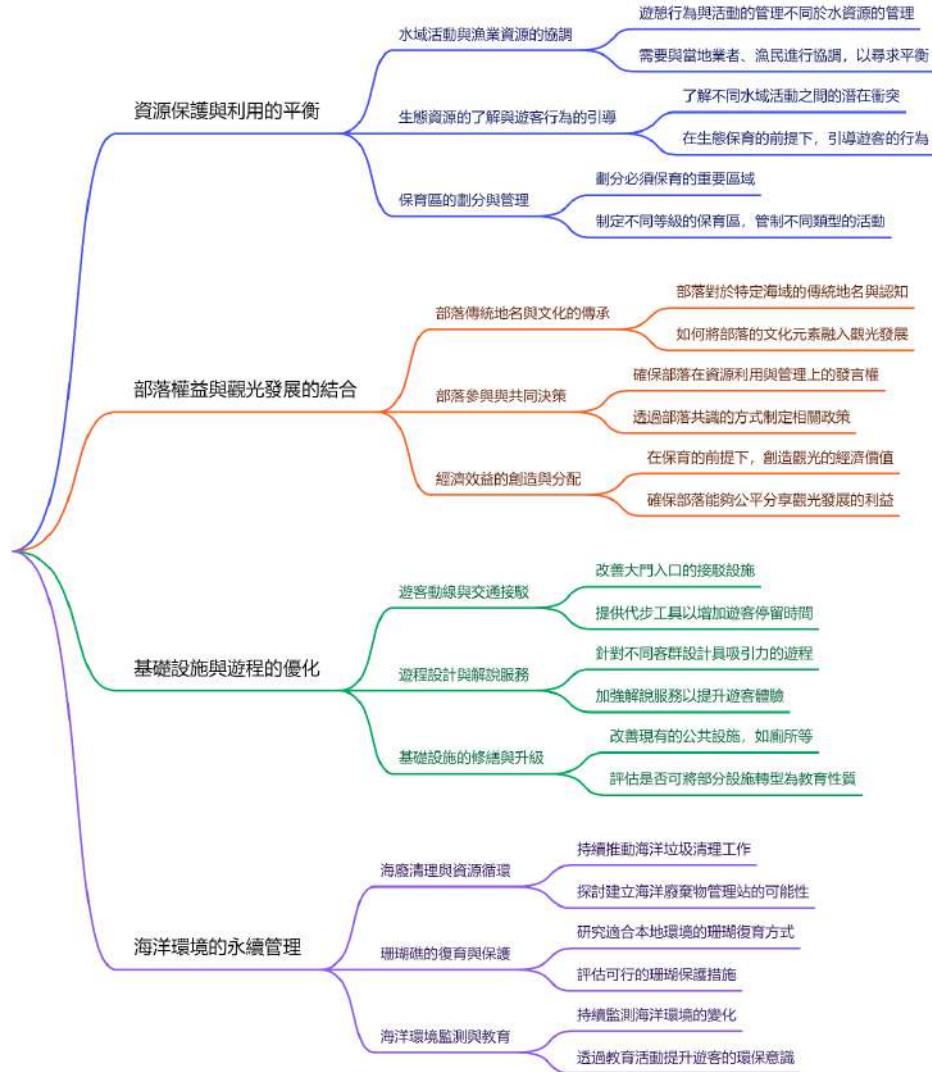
資源保護與利用的平衡

水域活動與漁業資源的協調

遊憩行為與活動的管理不同於水資源的管理

需要與當地業者、漁民進行協調，以尋求平衡

生態資源的了解與遊客行為的引導

了解不同水域活動之間的潛在衝突

在生態保育的前提下，引導遊客的行為

保育區的劃分與管理

劃分必須保育的重要區域

制定不同等級的保育區，管制不同類型的活動

部落權益與觀光發展的結合

部落傳統地名與文化的傳承

部落對於特定海域的傳統地名與認知

如何將部落的文化元素融入觀光發展

部落參與與共同決策

確保部落在資源利用與管理上的發言權

透過部落共識的方式制定相關政策

經濟效益的創造與分配

在保育的前提下，創造觀光的經濟價值

確保部落能夠公平分享觀光發展的利益

基礎設施與遊程的優化

遊客動線與交通接駁

改善大門入口的接駁設施

提供代步工具以增加遊客停留時間

遊程設計與解說服務

針對不同客群設計具吸引力的遊程

加強解說服務以提升遊客體驗

基礎設施的修繕與升級

改善現有的公共設施，如廁所等

評估是否可將部分設施轉型為教育性質

海洋環境的永續管理

海廢清理與資源循環

持續推動海洋垃圾清理工作

探討建立海洋廢棄物管理站的可能性

珊瑚礁的復育與保護

研究適合本地環境的珊瑚復育方式

評估可行的珊瑚保護措施

海洋環境監測與教育

持續監測海洋環境的變化

透過教育活動提升遊客的環保意識